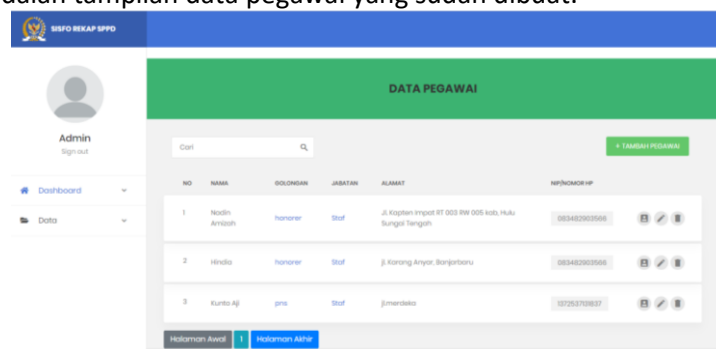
SISFO REKAP SPPD

Admin
Sign out

Dashboard

Data

DATA PEGAWAI

Cari

+ TAMBAH PEGAWAI

| NO | NAMA | GOLONGAN | JABATAN | ALAMAT | NIP/NOMOR HP |
|---|---|---|---|---|---|
| 1 | Nadin Amizah | honorer | Staf | Jl. Kapten Impat RT 003 RW 005 kab. Hulu Sungai Tengah | 083482903566 |
| 2 | Hindia | honorer | Staf | jl. Karang Anyar, Banjarbaru | 083482903566 |
| 3 | Kunto Aji | pns | Staf | jl.merdeka | 157253712837 |

Halaman Awal 1 Halaman Akhir